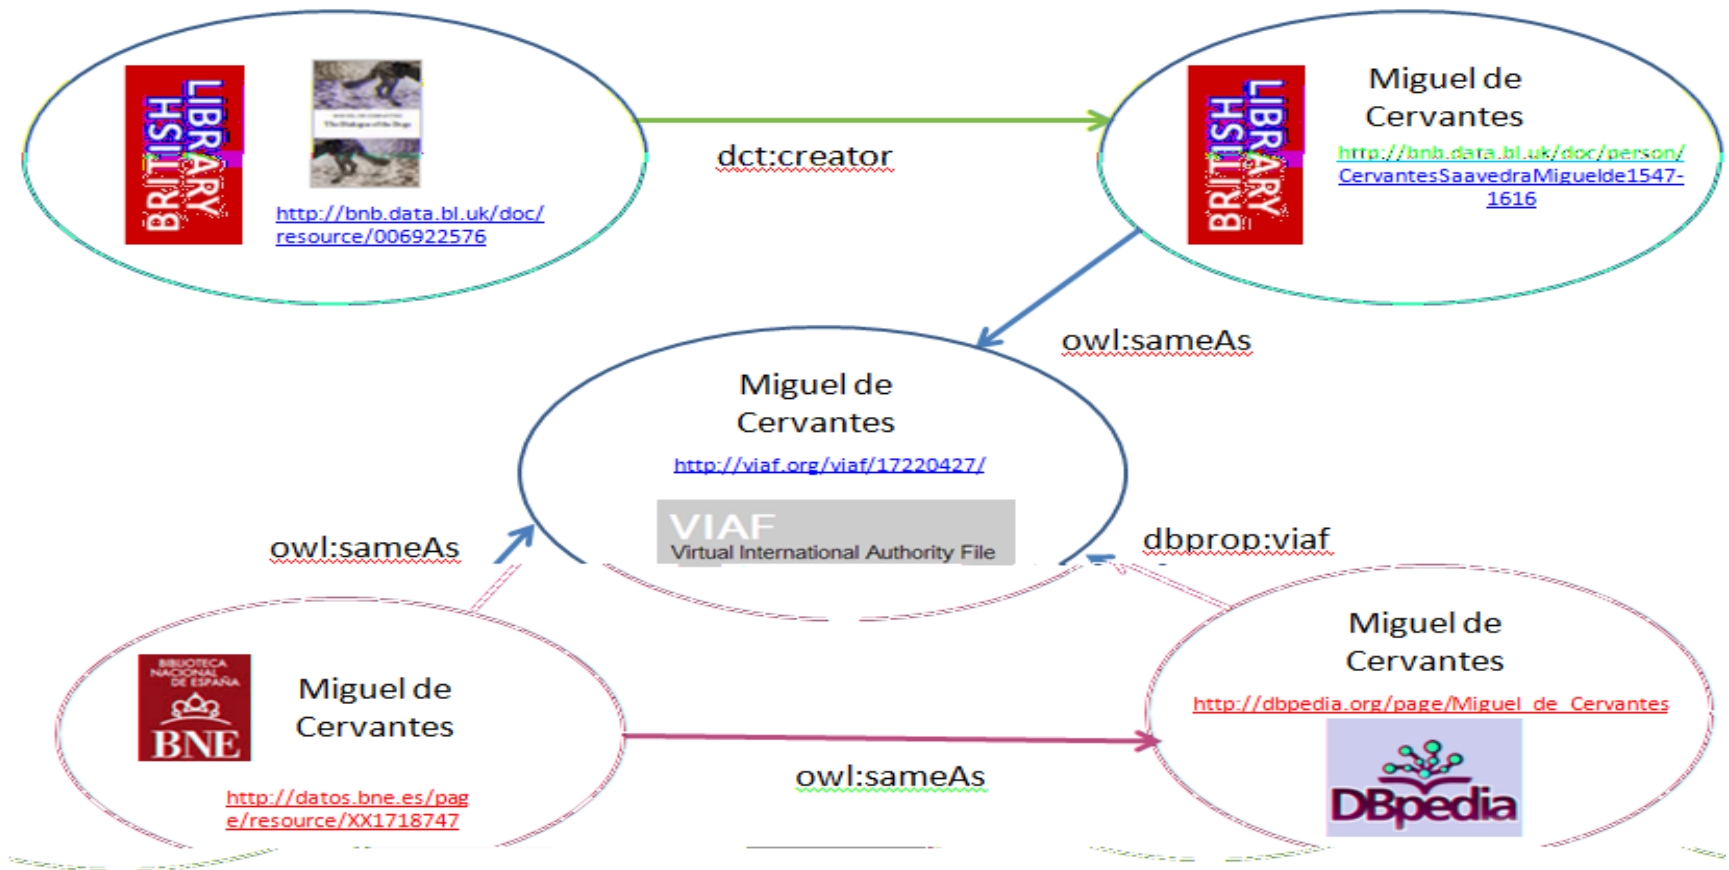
BRITISH LIBRARY

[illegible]
The Dialogue of the Dogs

http://bnb.data.bl.uk/doc/resource/006922576

dct:creator

BRITISH LIBRARY

Miguel de Cervantes

http://bnb.data.bl.uk/doc/person/CervantesSaavedraMiguelde1547-1616

owl:sameAs

Miguel de Cervantes

http://viaf.org/viaf/17220427/

VIAF
Virtual International Authority File

owl:sameAs

dbprop:viaf

BIBLIOTECA NACIONAL DE ESPAÑA
BNE

Miguel de Cervantes

http://datos.bne.es/page/resource/XX1718747

owl:sameAs

Miguel de Cervantes

http://dbpedia.org/page/Miguel_de_Cervantes

DBpedia